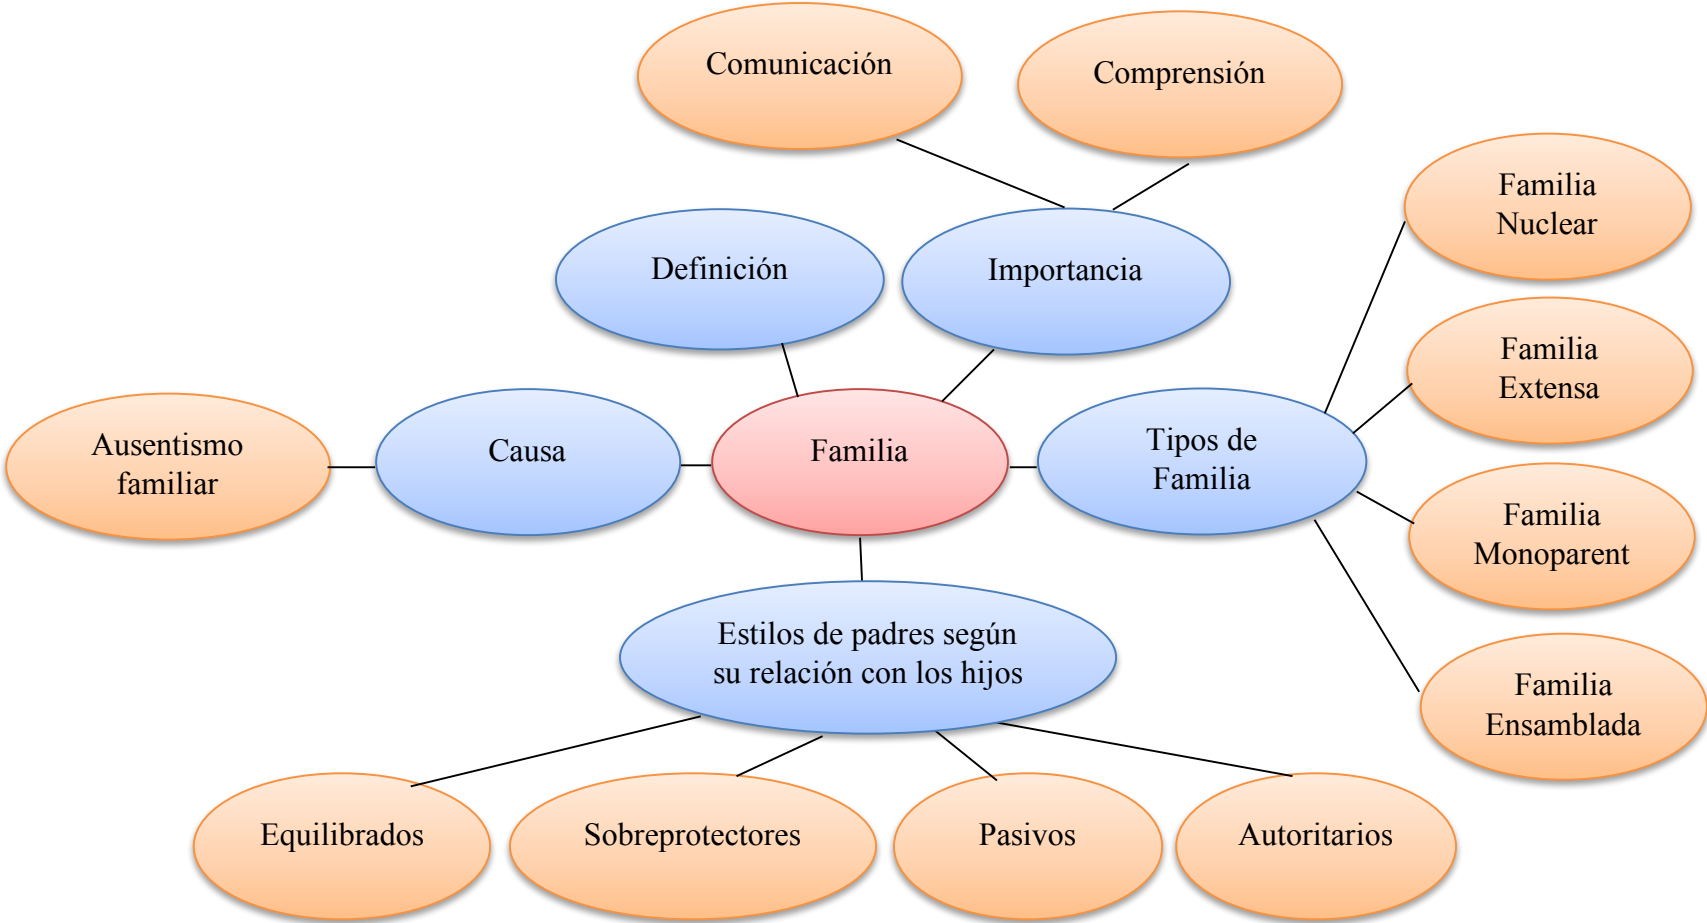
Comunicación

Comprensión

Definición

Importancia

Familia Nuclear

Familia Extensa

Ausentismo familiar

Causa

Familia

Tipos de Familia

Familia Monoparent

Estilos de padres según su relación con los hijos

Familia Ensamblada

Equilibrados

Sobreprotectores

Pasivos

Autoritarios